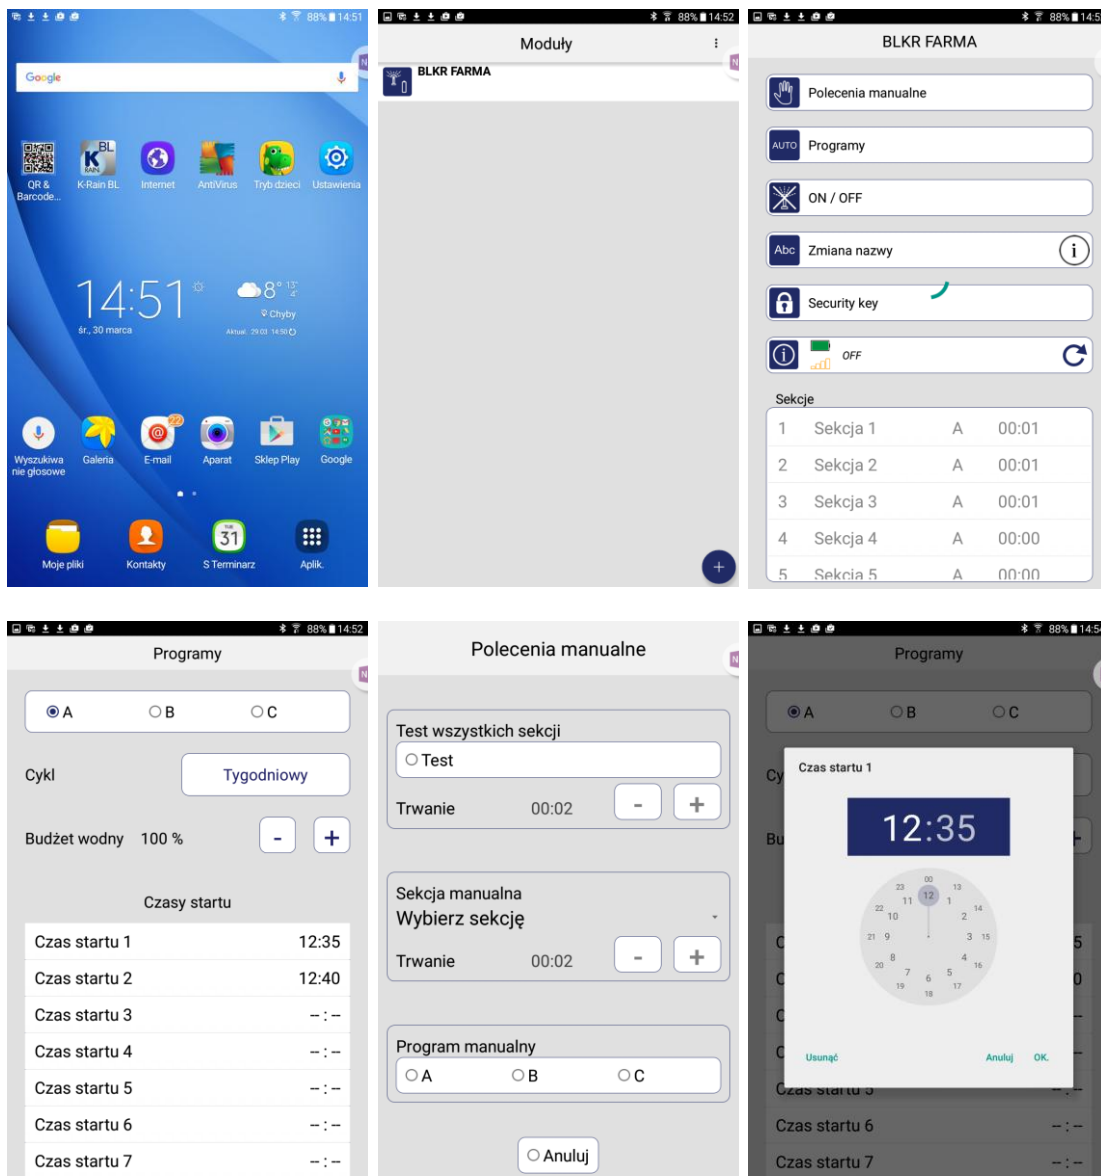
88% 14:51

Google

QR & Barcode...

K-Rain BL

Internet

AntiVirus

Tryb dzieci

Ustawienia

14:51

śr., 30 marca

8° 13° 4°

Chyby

Aktual.: 29.03. 14:50

Wyszukiwa nie głosowe

Galeria

E-mail

22

Aparat

Sklep Play

Google

Moje pliki

Kontakty

31

S Terminarz

Aplik.

88% 14:52

Moduły

BLKR FARMA

+

88% 14:52

BLKR FARMA

Polecenia manualne

AUTO Programy

ON / OFF

Abc Zmiana nazwy

Security key

OFF

Sekcje

| 1 | Sekcja 1 | A | 00:01 |
|---|---|---|---|
| 2 | Sekcja 2 | A | 00:01 |
| 3 | Sekcja 3 | A | 00:01 |
| 4 | Sekcja 4 | A | 00:00 |
| 5 | Sekcja 5 | A | 00:00 |

88% 14:52

Programy

A B C

Cykl Tygodniowy

Budżet wodny 100 % - +

Czasy startu

| Czas startu 1 | 12:35 |
|---|---|
| Czas startu 2 | 12:40 |
| Czas startu 3 | --:-- |
| Czas startu 4 | --:-- |
| Czas startu 5 | --:-- |
| Czas startu 6 | --:-- |
| Czas startu 7 | --:-- |

Polecenia manualne

Test wszystkich sekcji

Test

Trwanie 00:02 - +

Sekcja manualna

Wybierz sekcję

Trwanie 00:02 - +

Program manualny

A B C

Anuluj

88% 14:5

Programy

A B C

Czas startu 1

12:35

00 13 1 14 2 15 3 16 4 17 5 18 6 19 7 20 8 21 9 22 10 23 11 12

Usunąć Anuluj OK.

Czas startu 6 --:--

Czas startu 7 --:--